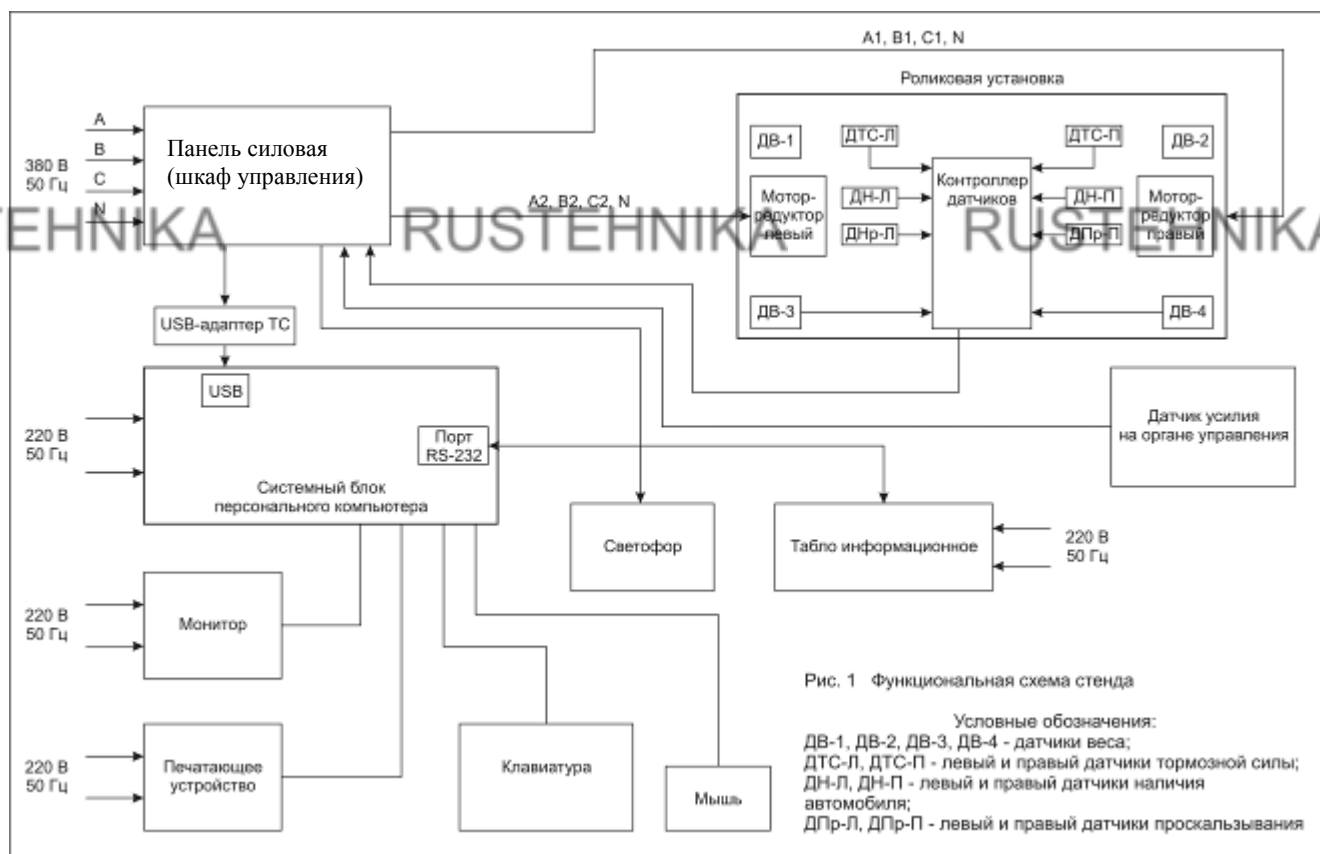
A1, B1, C1, N

Роликовая установка

A
B
C
N
380 В
50 Гц

Панель силовая (шкаф управления)

A2, B2, C2, N

ДВ-1
ДТС-Л
ДТС-П
ДВ-2
Мотор-редуктор левый
ДН-Л
ДНр-Л
Контроллер датчиков
ДН-П
ДПр-П
Мотор-редуктор правый
ДВ-3
ДВ-4

EHNIKA RUSTEHNIKA RUSTEHNIKA

USB-адаптер ТС

USB

220 В
50 Гц

Порт RS-232

Системный блок персонального компьютера

Датчик усилия на органе управления

Светофор

Табло информационное

220 В
50 Гц

220 В
50 Гц

Монитор

Рис. 1 Функциональная схема стенда

Условные обозначения:
ДВ-1, ДВ-2, ДВ-3, ДВ-4 - датчики веса;
ДТС-Л, ДТС-П - левый и правый датчики тормозной силы;
ДН-Л, ДН-П - левый и правый датчики наличия автомобиля;
ДПр-Л, ДПр-П - левый и правый датчики проскальзывания

220 В
50 Гц

Печатающее устройство

Клавиатура

Мышь